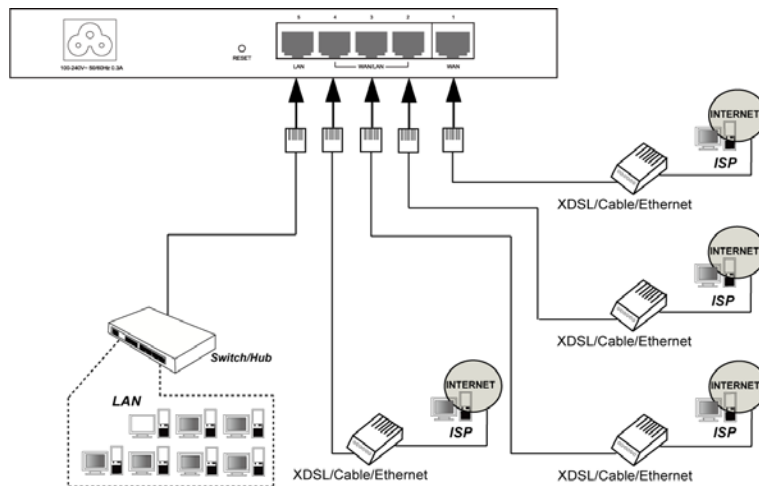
100-240V~ 50/60Hz 0.3A

RESET

5 4 3 2 1

LAN WAN/LAN WAN

INTERNET
ISP
XDSL/Cable/Ethernet

INTERNET
ISP
XDSL/Cable/Ethernet

INTERNET
ISP
XDSL/Cable/Ethernet

Switch/Hub

LAN

INTERNET
ISP
XDSL/Cable/Ethernet